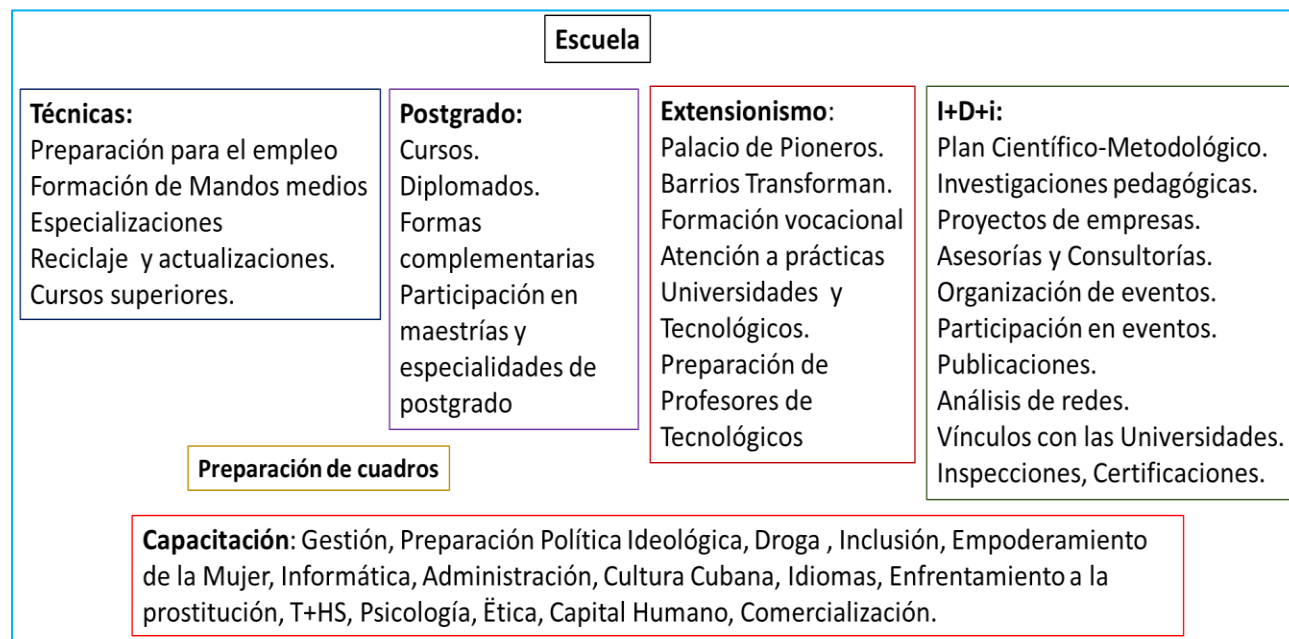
Escuela

Técnicas:
Preparación para el empleo
Formación de Mandos medios
Especializaciones
Reciclaje y actualizaciones.
Cursos superiores.

Postgrado:
Cursos.
Diplomados.
Formas complementarias
Participación en maestrías y especialidades de postgrado

Extensionismo:
Palacio de Pioneros.
Barrios Transforman.
Formación vocacional
Atención a prácticas Universidades y Tecnológicos.
Preparación de Profesores de Tecnológicos

I+D+i:
Plan Científico-Metodológico.
Investigaciones pedagógicas.
Proyectos de empresas.
Asesorías y Consultorías.
Organización de eventos.
Participación en eventos.
Publicaciones.
Análisis de redes.
Vínculos con las Universidades.
Inspecciones, Certificaciones.

Preparación de cuadros

Capacitación: Gestión, Preparación Política Ideológica, Droga , Inclusión, Empoderamiento de la Mujer, Informática, Administración, Cultura Cubana, Idiomas, Enfrentamiento a la prostitución, T+HS, Psicología, Ëtica, Capital Humano, Comercialización.